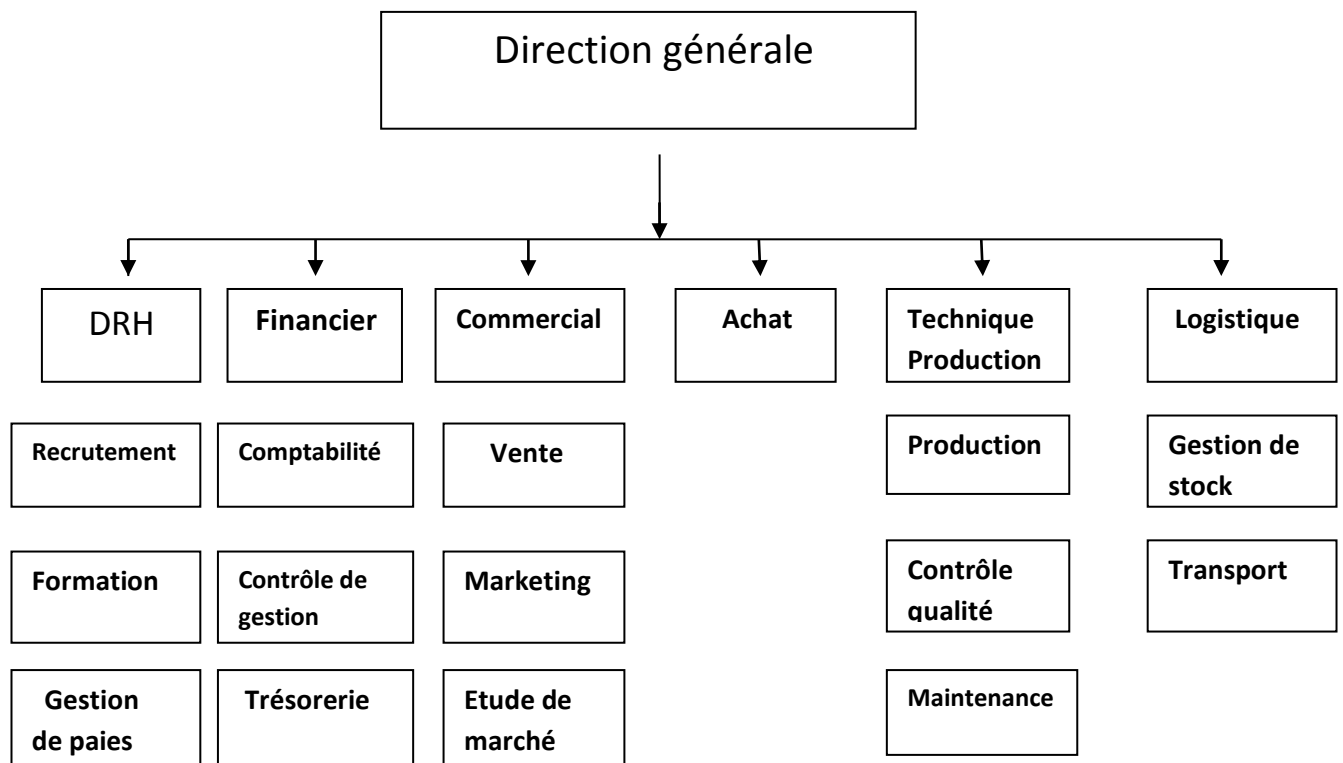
Direction générale

DRH

Financier

Commercial

Achat

Technique Production

Logistique

Recrutement

Formation

Gestion de paies

Comptabilité

Contrôle de gestion

Trésorerie

Vente

Marketing

Etude de marché

Production

Contrôle qualité

Maintenance

Gestion de stock

Transport